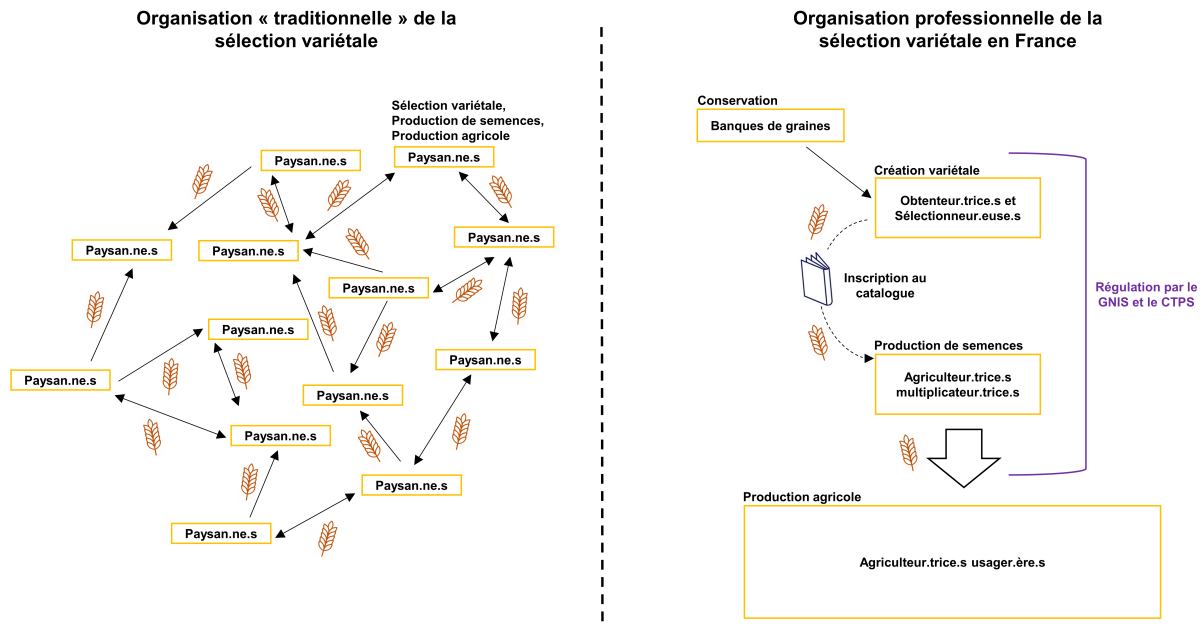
Organisation « traditionnelle » de la sélection variétale

Sélection variétale, Production de semences, Production agricole

Paysan.ne.s

Paysan.ne.s

Paysan.ne.s

Paysan.ne.s

Paysan.ne.s

Paysan.ne.s

Paysan.ne.s

Paysan.ne.s

Paysan.ne.s

Paysan.ne.s

Paysan.ne.s

Paysan.ne.s

Paysan.ne.s

Organisation professionnelle de la sélection variétale en France

Conservation

Banques de graines

Création variétale

Obtenteur.trice.s et Sélectionneur.euse.s

Inscription au catalogue

Régulation par le GNIS et le CTPS

Production de semences

Agriculteur.trice.s multiplicateur.trice.s

Production agricole

Agriculteur.trice.s usager.ère.s